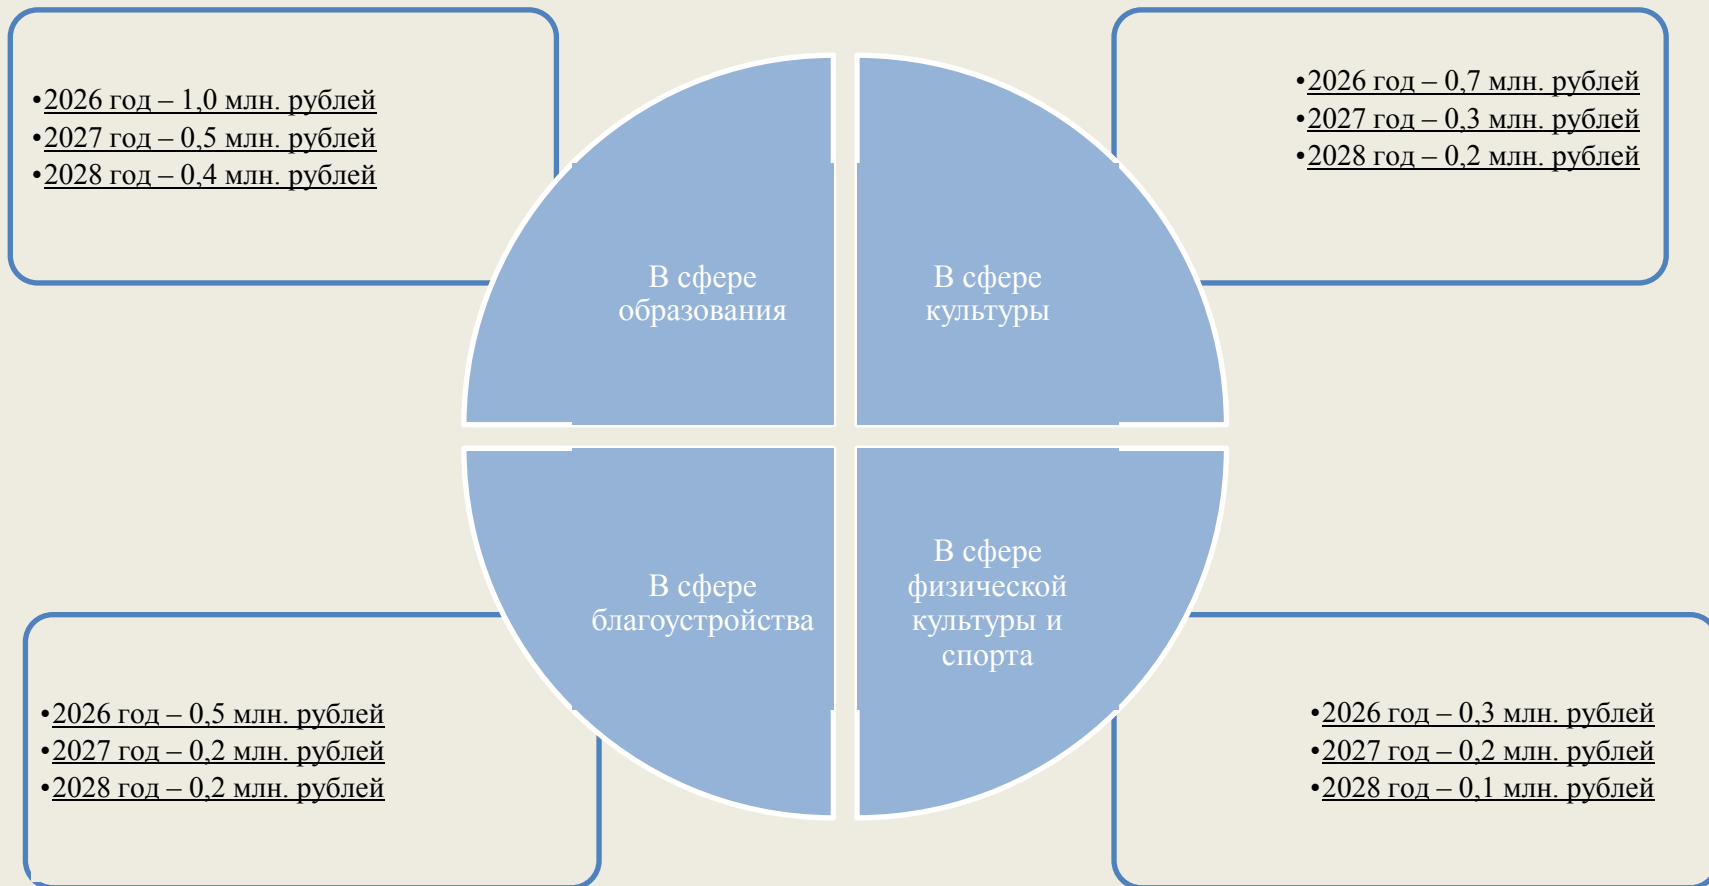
•2026 год – 1,0 млн. рублей
•2027 год – 0,5 млн. рублей
•2028 год – 0,4 млн. рублей

В сфере образования

В сфере культуры

•2026 год – 0,7 млн. рублей
•2027 год – 0,3 млн. рублей
•2028 год – 0,2 млн. рублей

В сфере благоустройства

В сфере физической культуры и спорта

•2026 год – 0,5 млн. рублей
•2027 год – 0,2 млн. рублей
•2028 год – 0,2 млн. рублей

•2026 год – 0,3 млн. рублей
•2027 год – 0,2 млн. рублей
•2028 год – 0,1 млн. рублей